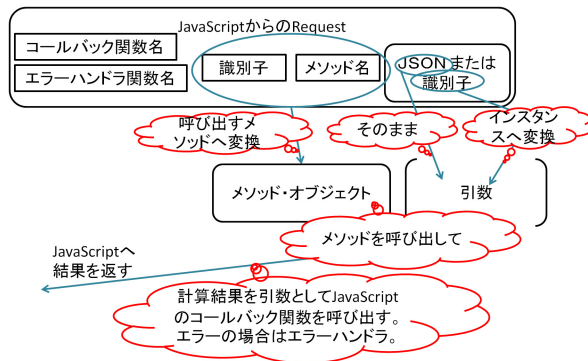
JavaScriptからのRequest

コールバック関数名

エラーハンドラ関数名

識別子

メソッド名

JSONまたは識別子

呼び出すメソッドへ変換

そのまま

インスタンスへ変換

メソッド・オブジェクト

引数

メソッドを呼び出して

JavaScriptへ結果を返す

計算結果を引数としてJavaScriptのコールバック関数を呼び出す。エラーの場合はエラーハンドラ。